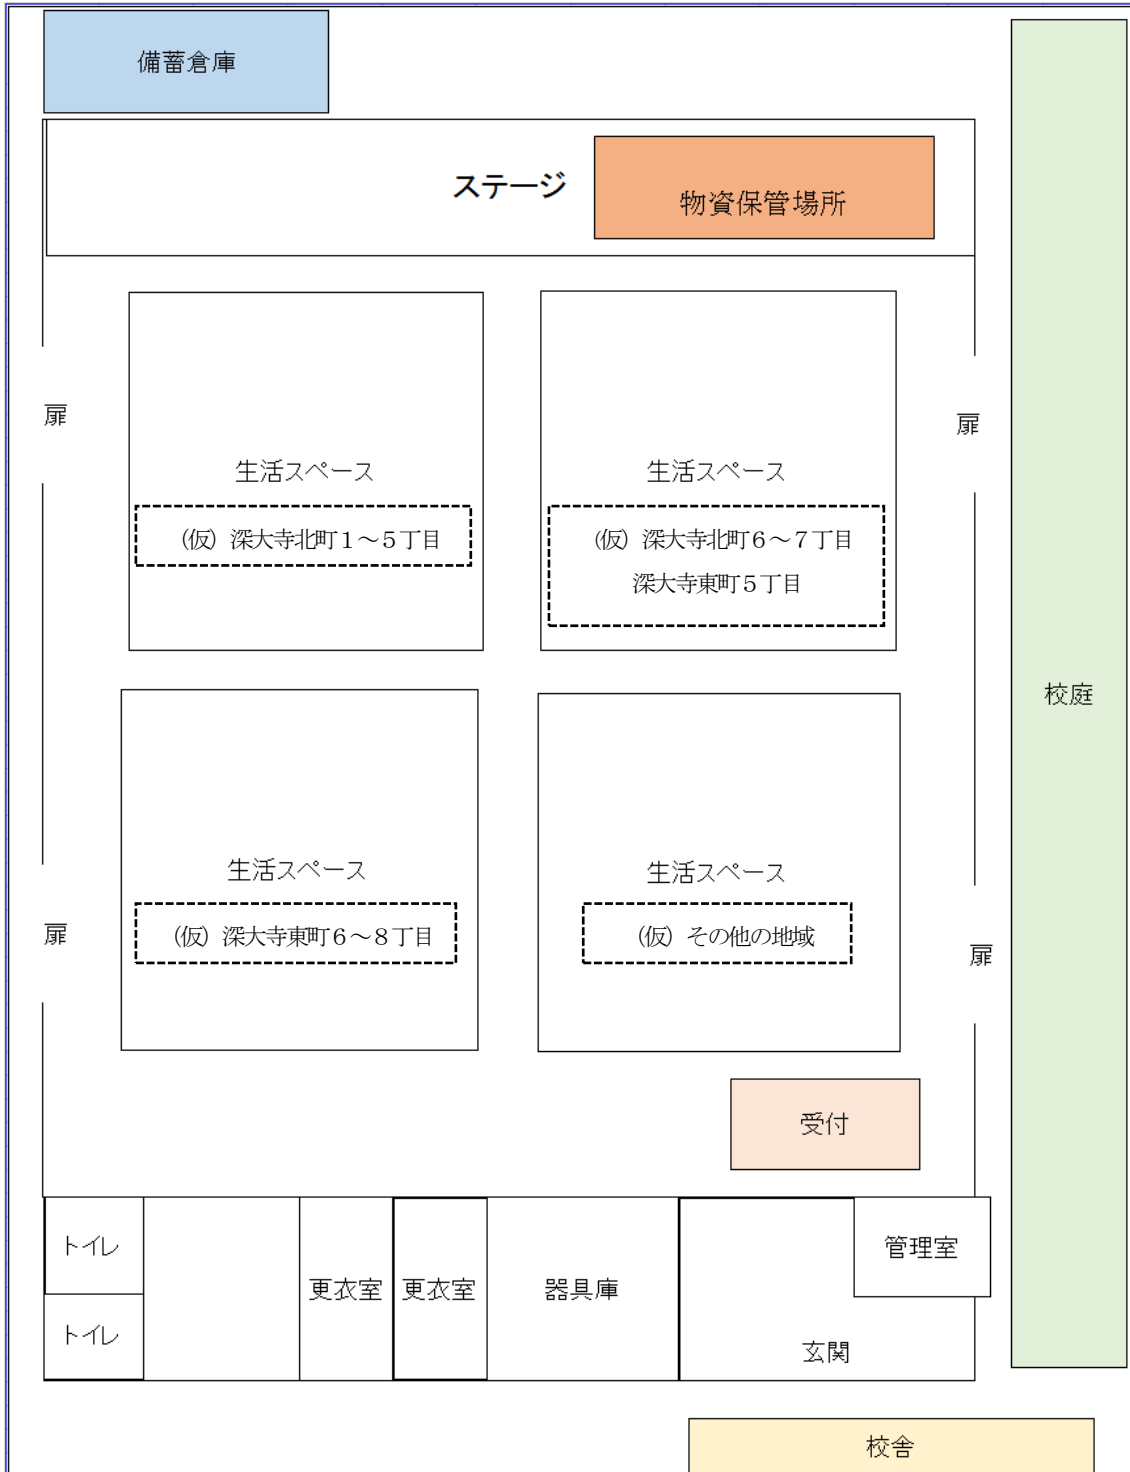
備蓄倉庫

ステージ

物資保管場所

扉

扉

生活スペース

（仮）深大寺北町１～５丁目

生活スペース

（仮）深大寺北町６～７丁目
深大寺東町５丁目

校庭

生活スペース

（仮）深大寺東町６～８丁目

生活スペース

（仮）その他の地域

扉

扉

受付

トイレ

トイレ

更衣室

更衣室

器具庫

管理室

玄関

校舎